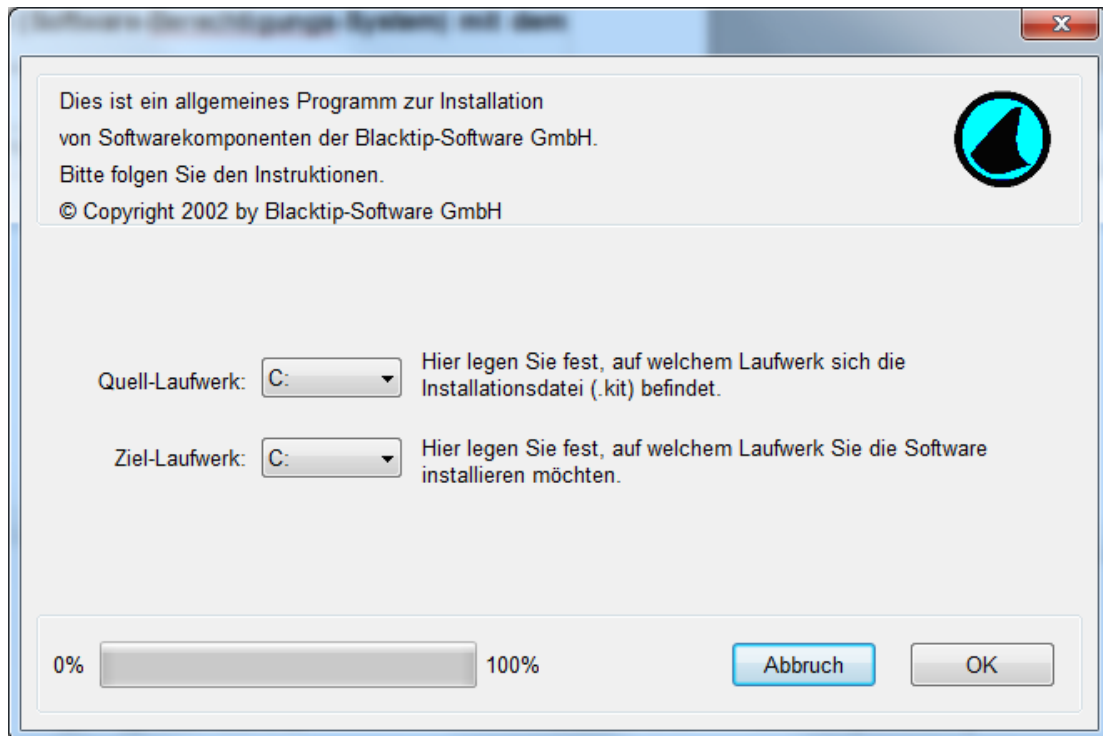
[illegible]

Dies ist ein allgemeines Programm zur Installation
von Softwarekomponenten der Blacktip-Software GmbH.
Bitte folgen Sie den Instruktionen.
© Copyright 2002 by Blacktip-Software GmbH

Quell-Laufwerk: C: Hier legen Sie fest, auf welchem Laufwerk sich die Installationsdatei (.kit) befindet.

Ziel-Laufwerk: C: Hier legen Sie fest, auf welchem Laufwerk Sie die Software installieren möchten.

0% 100%

Abbruch

OK